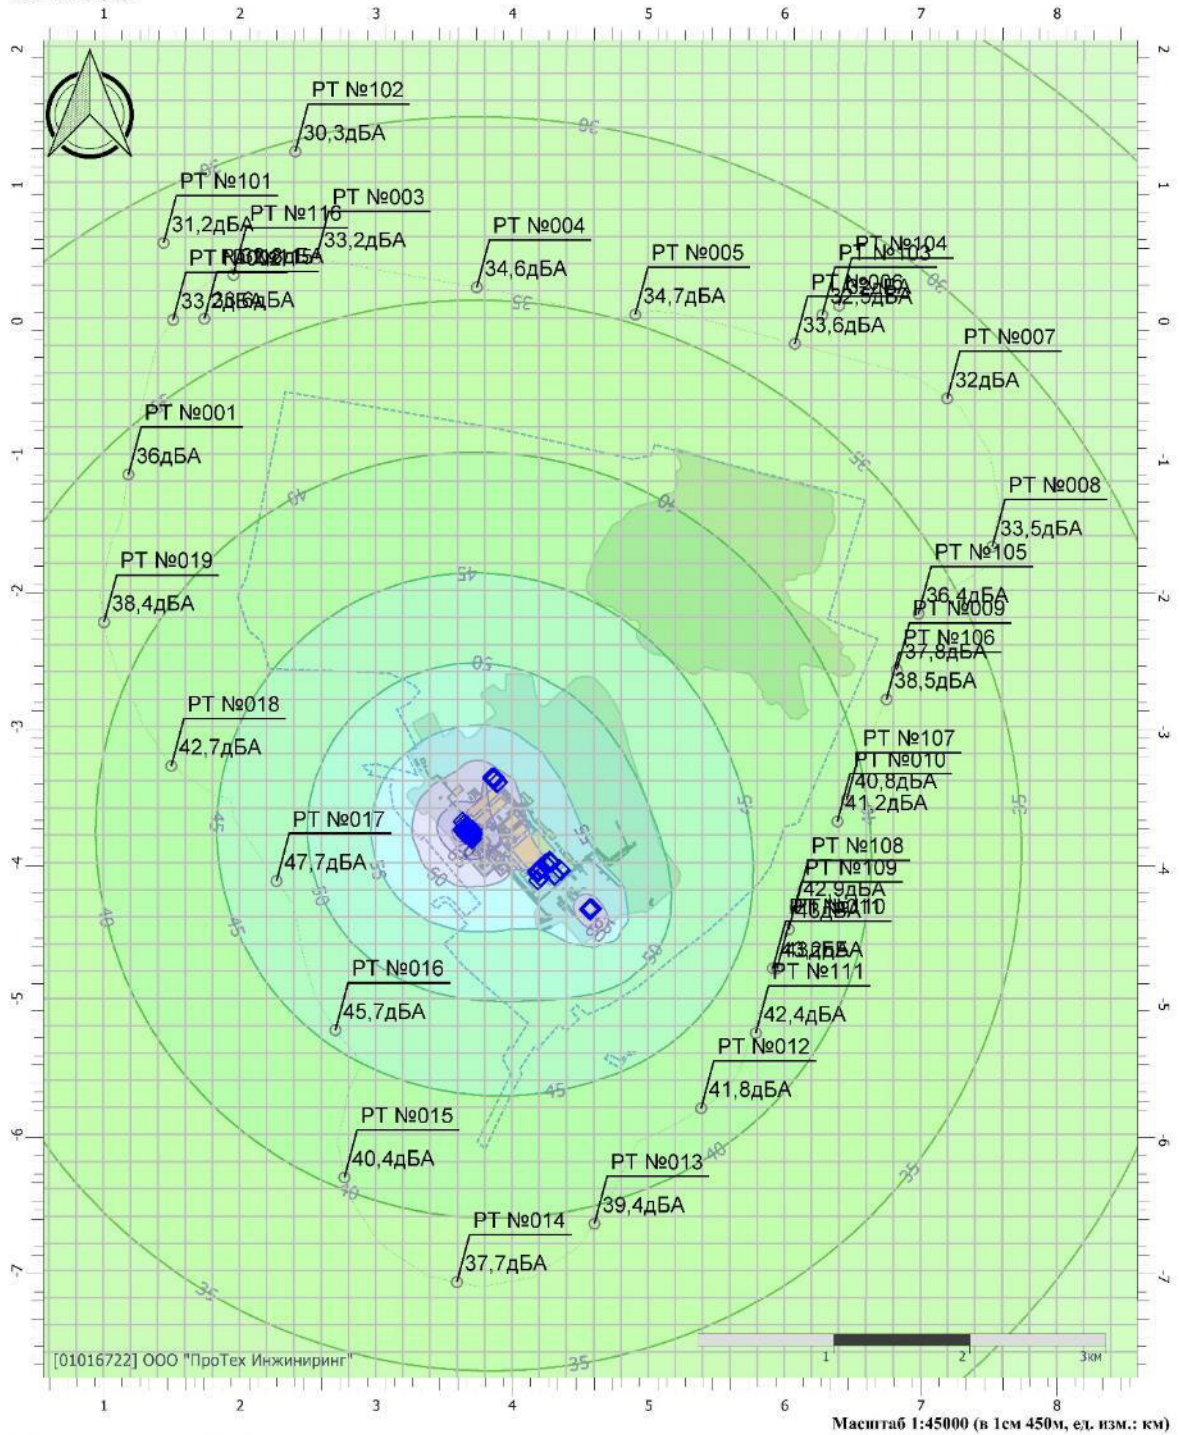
1 2 3 4 5 6 7 8

РТ №102
30,3дБА

РТ №101
31,2дБА

РТ №116

РТ №003
33,2дБА

РТ №004
34,6дБА

РТ №005
34,7дБА

РТ №104
РТ №103
РТ №006
32,5дБА
33,6дБА

РТ №007
32дБА

РТ №001
36дБА

РТ №008
33,5дБА

РТ №105
36,4дБА

РТ №009
РТ №106
37,8дБА
38,5дБА

РТ №019
38,4дБА

РТ №018
42,7дБА

РТ №107
РТ №010
40,8дБА
41,2дБА

РТ №017
47,7дБА

РТ №108
РТ №109
42,9дБА

РТ №110
43,2дБА

РТ №111
42,4дБА

РТ №016
45,7дБА

РТ №012
41,8дБА

РТ №015
40,4дБА

РТ №013
39,4дБА

РТ №014
37,7дБА

36 35 40 45 50 55 60 65 35 40 45 50 45 40 35

2 1 0 -1 -2 -3 -4 -5 -6 -7

[01016722] ООО "ПроТех Инжиниринг"

1 2 3км

1 2 3 4 5 6 7 8

Масштаб 1:45000 (в 1см 450м, ед. изм.: км)